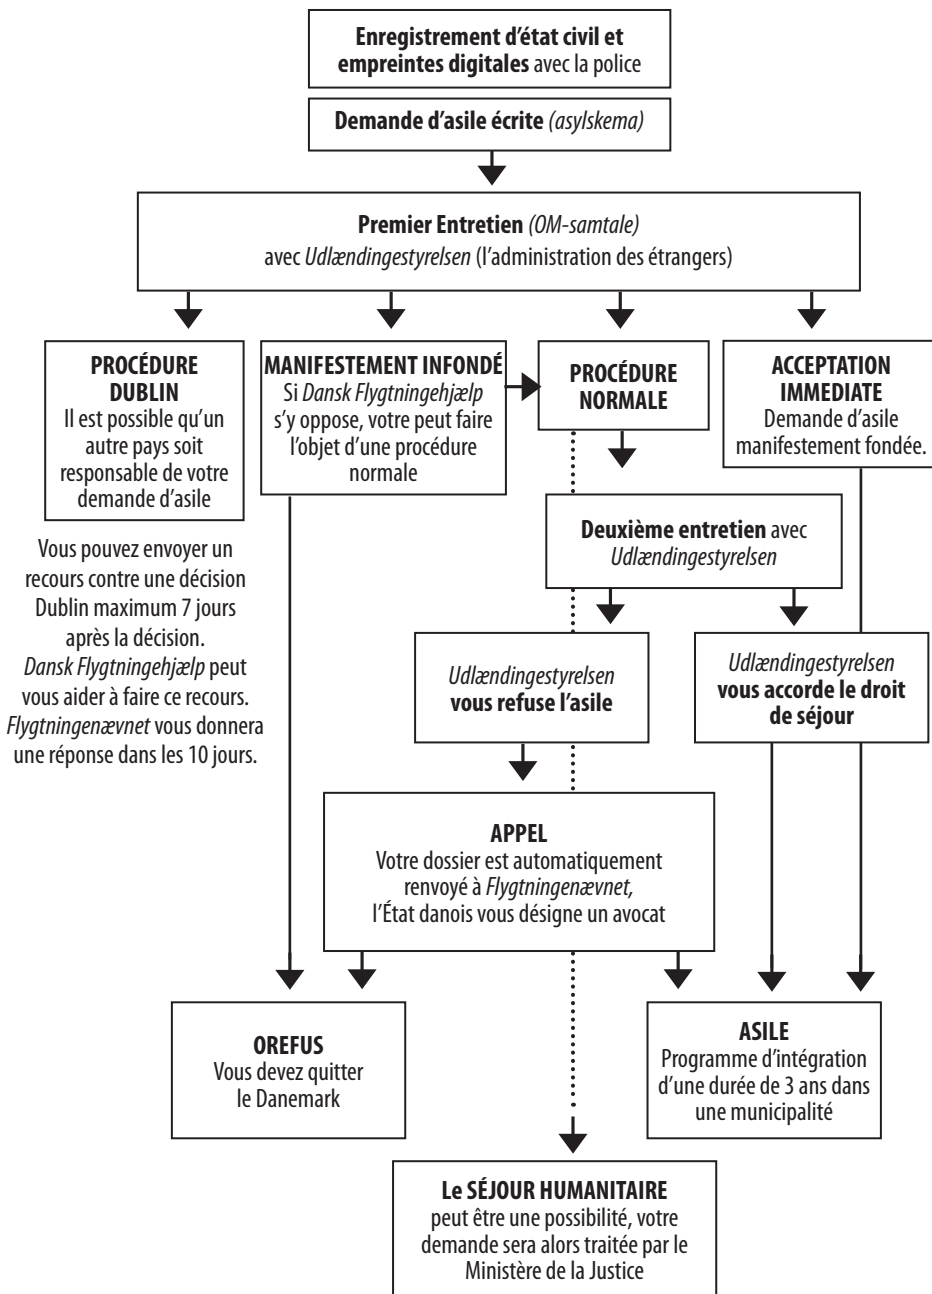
**Enregistrement d'état civil et empreintes digitales** avec la police

**Demande d'asile écrite** *(asylskema)*

**Premier Entretien** *(OM-samtale)*
avec *Udlændingestyrelsen* (l'administration des étrangers)

**PROCÉDURE DUBLIN**
Il est possible qu'un autre pays soit responsable de votre demande d'asile

Vous pouvez envoyer un recours contre une décision Dublin maximum 7 jours après la décision. *Dansk Flygtningehjælp* peut vous aider à faire ce recours. *Flygtningenævnet* vous donnera une réponse dans les 10 jours.

**MANIFESTEMENT INFONDÉ**
Si *Dansk Flygtningehjælp* s'y oppose, votre peut faire l'objet d'une procédure normale

**PROCÉDURE NORMALE**

**ACCEPTATION IMMEDIATE**
Demande d'asile manifestement fondée.

**Deuxième entretien** avec *Udlændingestyrelsen*

*Udlændingestyrelsen* **vous refuse l'asile**

*Udlændingestyrelsen* **vous accorde le droit de séjour**

**APPEL**
Votre dossier est automatiquement renvoyé à *Flygtningenævnet,* l'État danois vous désigne un avocat

**OREFUS**
Vous devez quitter le Danemark

**ASILE**
Programme d'intégration d'une durée de 3 ans dans une municipalité

**Le SÉJOUR HUMANITAIRE**
peut être une possibilité, votre demande sera alors traitée par le Ministère de la Justice